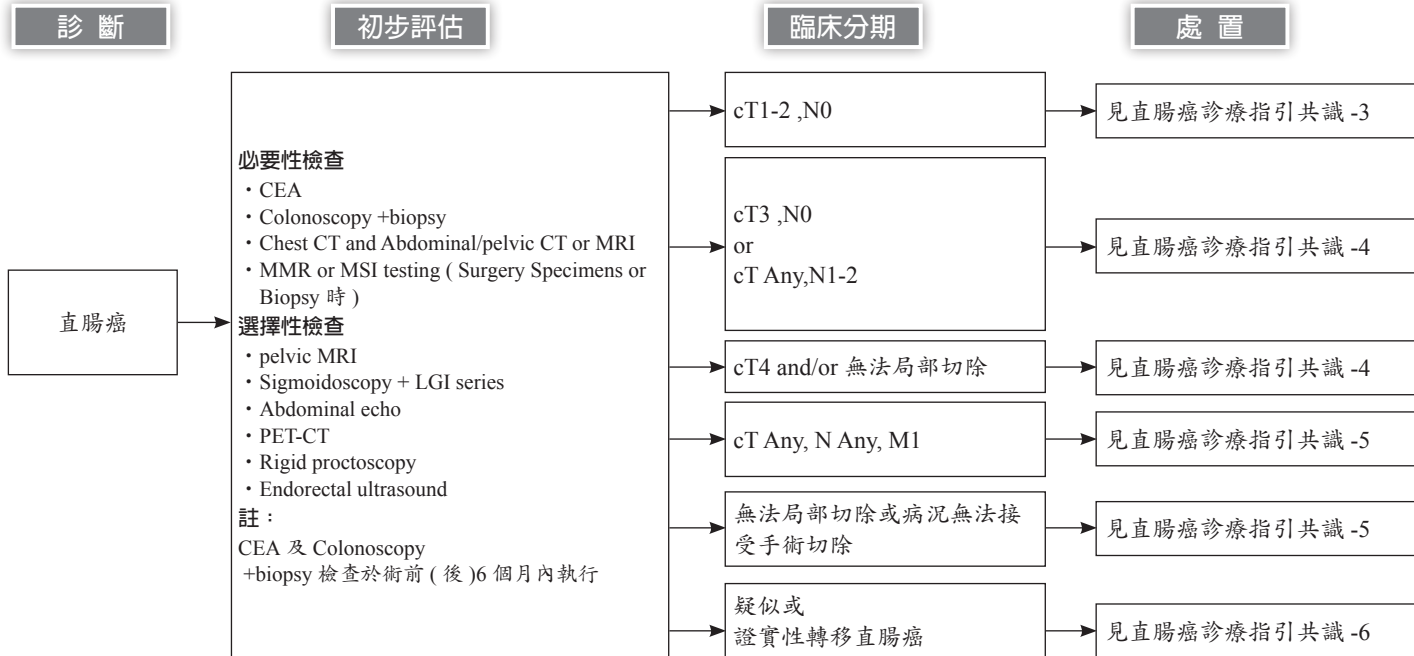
診 斷

初步評估

臨床分期

處 置

直腸癌

必要性檢查
・CEA
・Colonoscopy +biopsy
・Chest CT and Abdominal/pelvic CT or MRI
・MMR or MSI testing ( Surgery Specimens or Biopsy 時 )
選擇性檢查
・pelvic MRI
・Sigmoidoscopy + LGI series
・Abdominal echo
・PET-CT
・Rigid proctoscopy
・Endorectal ultrasound
註：
CEA 及 Colonoscopy +biopsy 檢查於術前 ( 後 )6 個月內執行

cT1-2 ,N0

見直腸癌診療指引共識 -3

cT3 ,N0
or
cT Any,N1-2

見直腸癌診療指引共識 -4

cT4 and/or 無法局部切除

見直腸癌診療指引共識 -4

cT Any, N Any, M1

見直腸癌診療指引共識 -5

無法局部切除或病況無法接受手術切除

見直腸癌診療指引共識 -5

疑似或
證實性轉移直腸癌

見直腸癌診療指引共識 -6